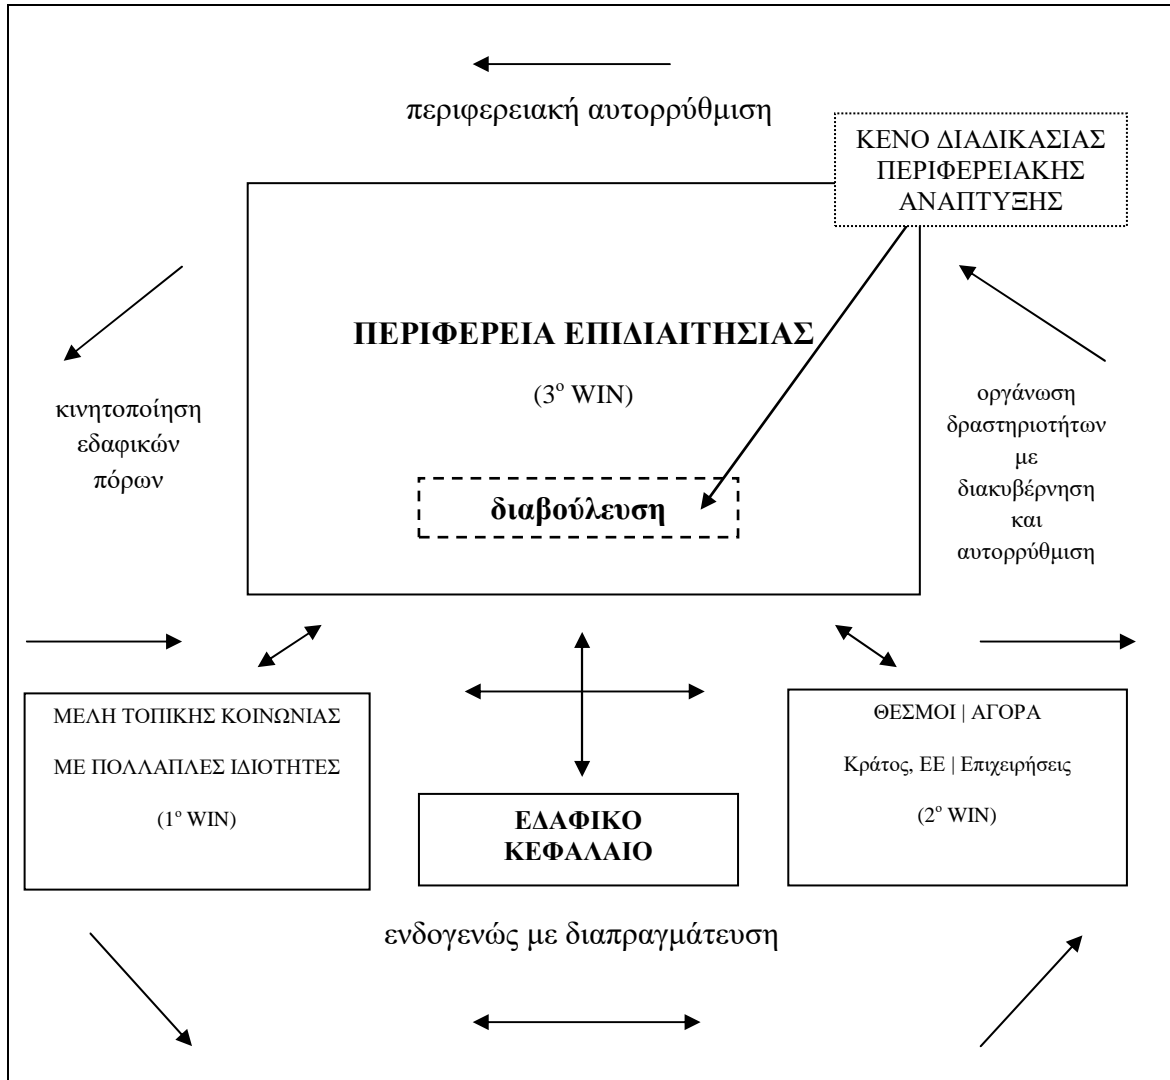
περιφερειακή αυτορρύθμιση

ΚΕΝΟ ΔΙΑΔΙΚΑΣΙΑΣ ΠΕΡΙΦΕΡΕΙΑΚΗΣ ΑΝΑΠΤΥΞΗΣ

ΠΕΡΙΦΕΡΕΙΑ ΕΠΙΔΙΑΙΤΗΣΙΑΣ

($3^o$ WIN)

διαβούλευση

κινητοποίηση εδαφικών πόρων

οργάνωση δραστηριοτήτων με διακυβέρνηση και αυτορρύθμιση

ΜΕΛΗ ΤΟΠΙΚΗΣ ΚΟΙΝΩΝΙΑΣ

ΜΕ ΠΟΛΛΑΠΛΕΣ ΙΔΙΟΤΗΤΕΣ

($1^o$ WIN)

ΕΔΑΦΙΚΟ ΚΕΦΑΛΑΙΟ

ΘΕΣΜΟΙ | ΑΓΟΡΑ

Κράτος, ΕΕ | Επιχειρήσεις

($2^o$ WIN)

ενδογενώς με διαπραγμάτευση